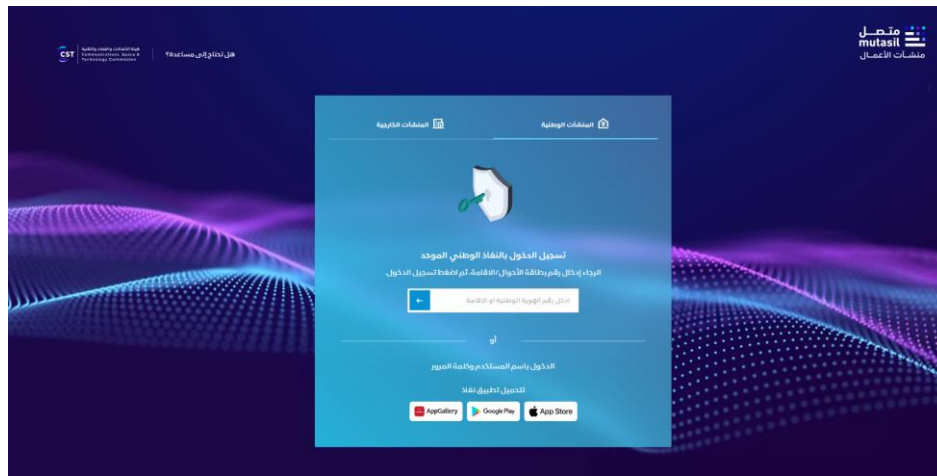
متصل
mutasil
منشآت الأعمال

هل تحتاج إلى مساعدة؟

CST هيئة الاتصالات والفضاء والتقنية
Communications, Space & Technology Commission

المنشآت الوطنية

المنشآت الخارجية

تسجيل الدخول بالنفاذ الوطني الموحد

الرجاء إدخال رقم بطاقة الأحوال/الاقامة، ثم اضغط تسجيل الدخول

ادخل رقم الهوية الوطنية أو الإقامة

أو

الدخول باسم المستخدم وكلمة المرور

لتحميل تطبيق نفاذ

AppGallery

Google Play

App Store